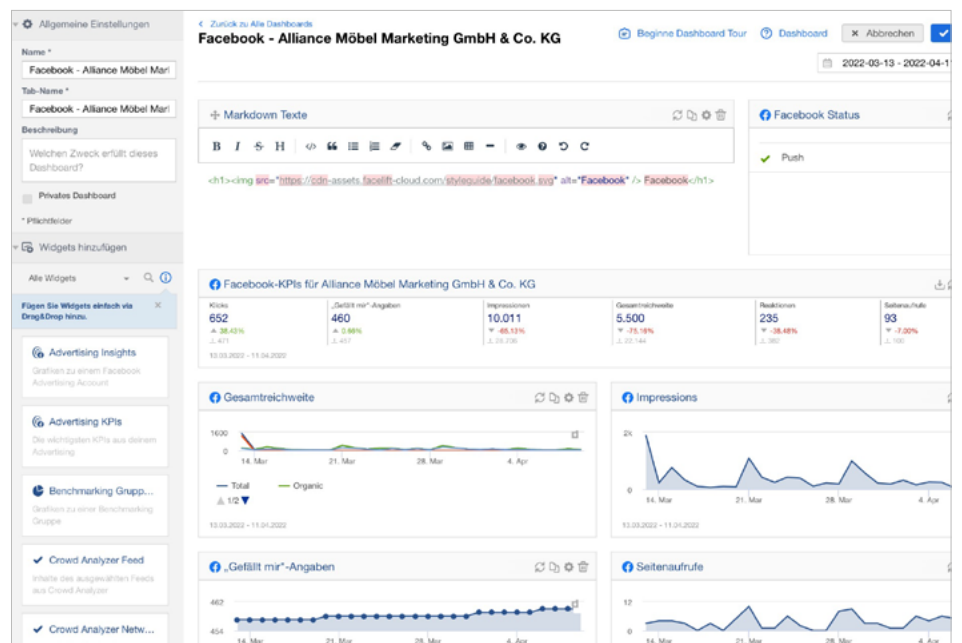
Allgemeine Einstellungen

Name *

Facebook - Alliance Möbel Mar

Tab-Name *

Facebook - Alliance Möbel Mar

Beschreibung

Welchen Zweck erfüllt dieses Dashboard?

Privates Dashboard

* Pflichtfelder

Widgets hinzufügen

Alle Widgets

Fügen Sie Widgets einfach via Drag&Drop hinzu.

Advertising Insights

Grafiken zu einem Facebook Advertising Account

Advertising KPIs

Die wichtigsten KPIs aus deinem Advertising

Benchmarking Grupp...

Grafiken zu einer Benchmarking Gruppe

Crowd Analyzer Feed

Inhalte des ausgewählten Feeds aus Crowd Analyzer

Crowd Analyzer Netw...

< Zurück zu Alle Dashboards

Facebook - Alliance Möbel Marketing GmbH & Co. KG

Beginne Dashboard Tour

Dashboard

Abbrechen

2022-03-13 - 2022-04-1

Markdown Texte

<h1><img src="https://cdn-assets.facelift-cloud.com/styleguide/facebook.svg" alt="Facebook" /> Facebook</h1>

Facebook Status

Push

Facebook-KPIs für Alliance Möbel Marketing GmbH & Co. KG

| Klicks | „Gefällt mir"-Angaben | Impressionen | Gesamtreichweite | Reaktionen | Seitenaufrufe |
|---|---|---|---|---|---|
| 652 | 460 | 10.011 | 5.500 | 235 | 93 |
| 38,43% | 0,66% | -65,13% | -75,18% | -38,48% | -7,00% |
| 471 | 457 | 28.706 | 22.144 | 382 | 100 |

13.03.2022 - 11.04.2022

Gesamtreichweite

1600

0

14. Mar

21. Mar

28. Mar

4. Apr

Total

Organic

1/2

13.03.2022 - 11.04.2022

Impressions

2k

0

14. Mar

21. Mar

28. Mar

4. Apr

13.03.2022 - 11.04.2022

„Gefällt mir"-Angaben

462

454

14. Mar

21. Mar

28. Mar

4. Apr

Seitenaufrufe

12

0

14. Mar

21. Mar

28. Mar

4. Apr